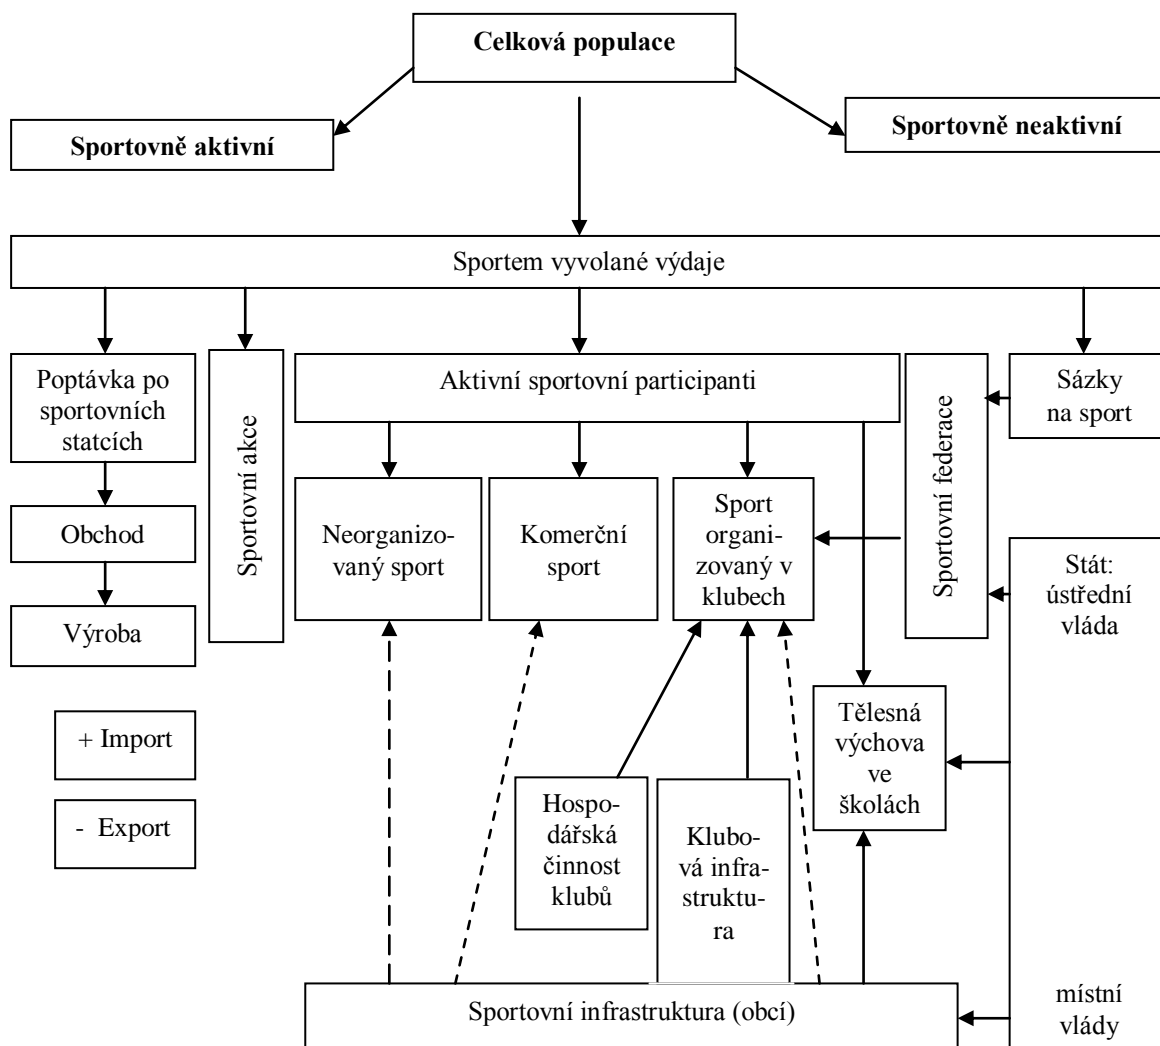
Celková populace

Sportovně aktivní

Sportovně neaktivní

Sportem vyvolané výdaje

Poptávka po sportovních statcích

Obchod

Výroba

+ Import

- Export

Sportovní akce

Aktivní sportovní participanti

Neorganizovaný sport

Komerční sport

Sport organizovaný v klubech

Sportovní federace

Sázky na sport

Stát: ústřední vláda

Tělesná výchova ve školách

Hospodářská činnost klubů

Klubová infrastruktura

Sportovní infrastruktura (obcí)

místní vlády